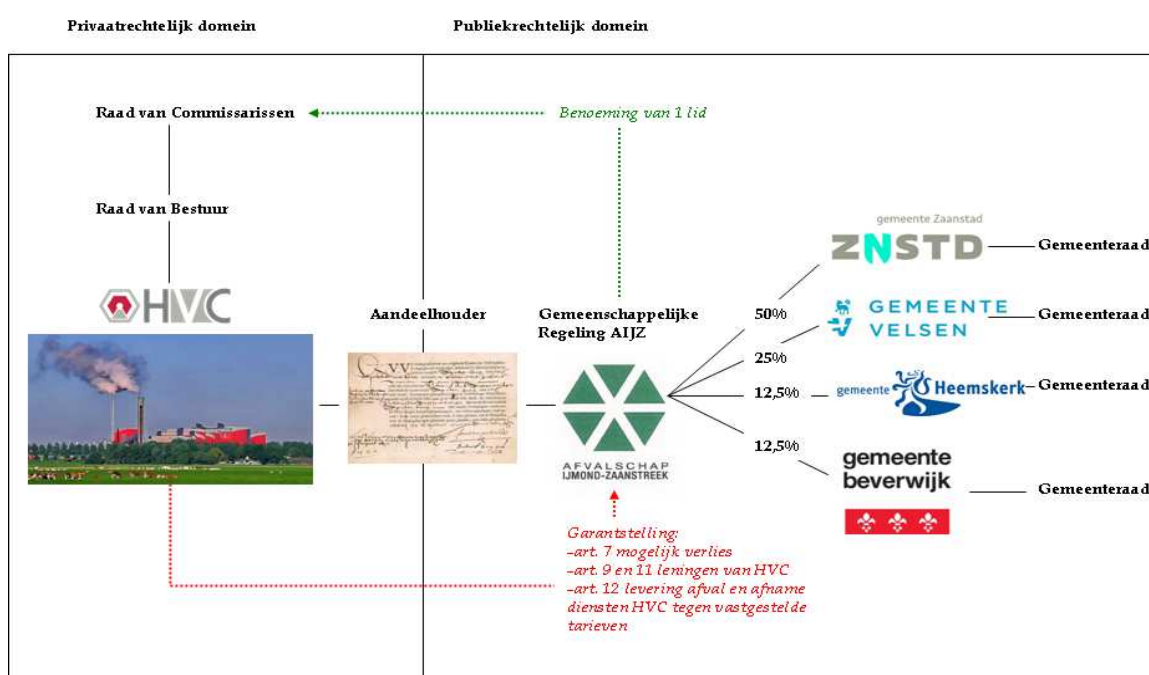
Privaatrechtelijk domein

Publiekrechtelijk domein

Raad van Commissarissen

Benoeming van 1 lid

Raad van Bestuur

HVC

Aandeelhouder

Gemeenschappelijke Regeling AIJZ

AFVALSCHAP IJMOND-ZAANSTREEK

50%

25%

12,5%

12,5%

gemeente Zaanstad

ZNSTD

Gemeenteraad

GEMEENTE VELSEN

Gemeenteraad

gemeente Heemskerk

Gemeenteraad

gemeente beverwijk

Gemeenteraad

Garantstelling:
-art. 7 mogelijk verlies
-art. 9 en 11 leningen van HVC
-art. 12 levering afval en afname diensten HVC tegen vastgestelde tarieven